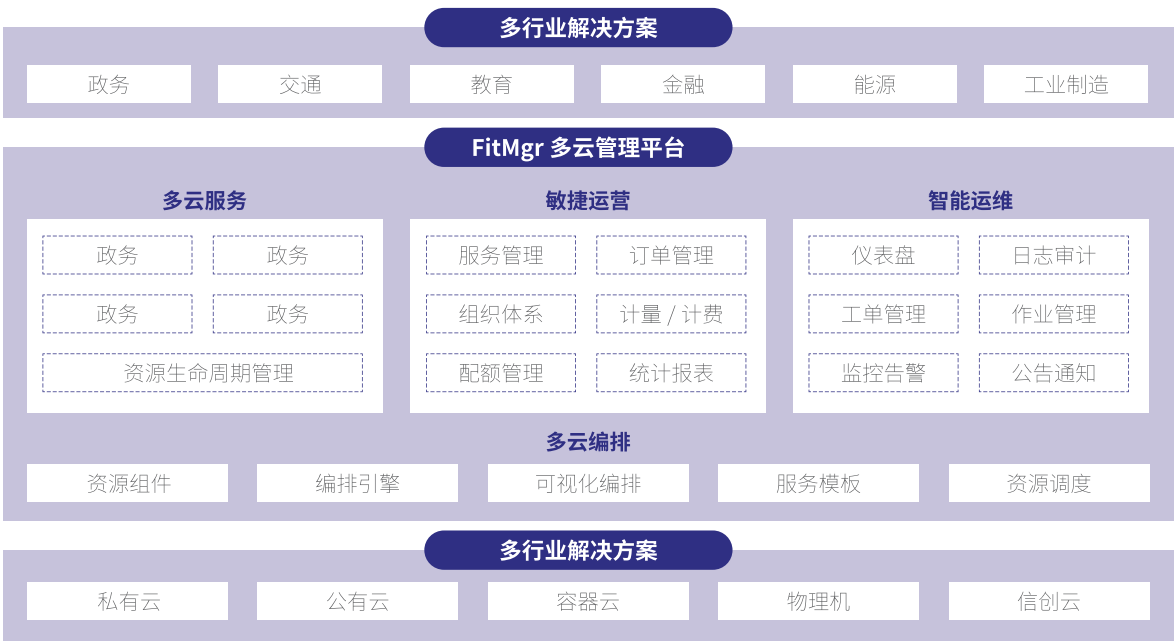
多行业解决方案

政务
交通
教育
金融
能源
工业制造

FitMgr 多云管理平台

多云服务

政务
政务
政务
政务
资源生命周期管理

敏捷运营

服务管理
订单管理
组织体系
计量 / 计费
配额管理
统计报表

智能运维

仪表盘
日志审计
工单管理
作业管理
监控告警
公告通知

多云编排

资源组件
编排引擎
可视化编排
服务模板
资源调度

多行业解决方案

私有云
公有云
容器云
物理机
信创云